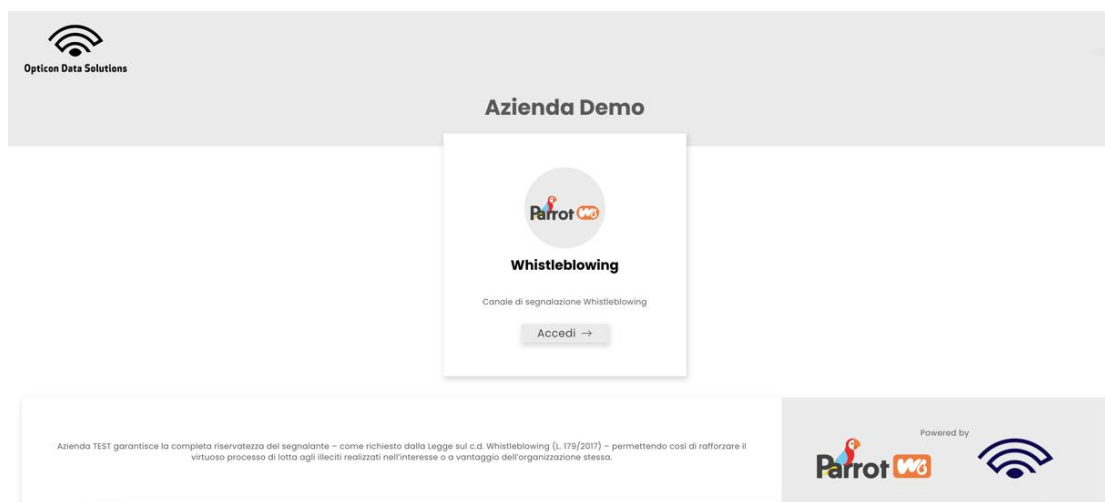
Opticon Data Solutions

Azienda Demo

Parrot WB

Whistleblowing

Canale di segnalazione Whistleblowing

Accedi →

Azienda TEST garantisce la completa riservatezza del segnalante – come richiesto dalla Legge sul c.d. Whistleblowing (L. 179/2017) – permettendo così di rafforzare il virtuoso processo di lotta agli illeciti realizzati nell'interesse o a vantaggio dell'organizzazione stessa.

Powered by

Parrot WB